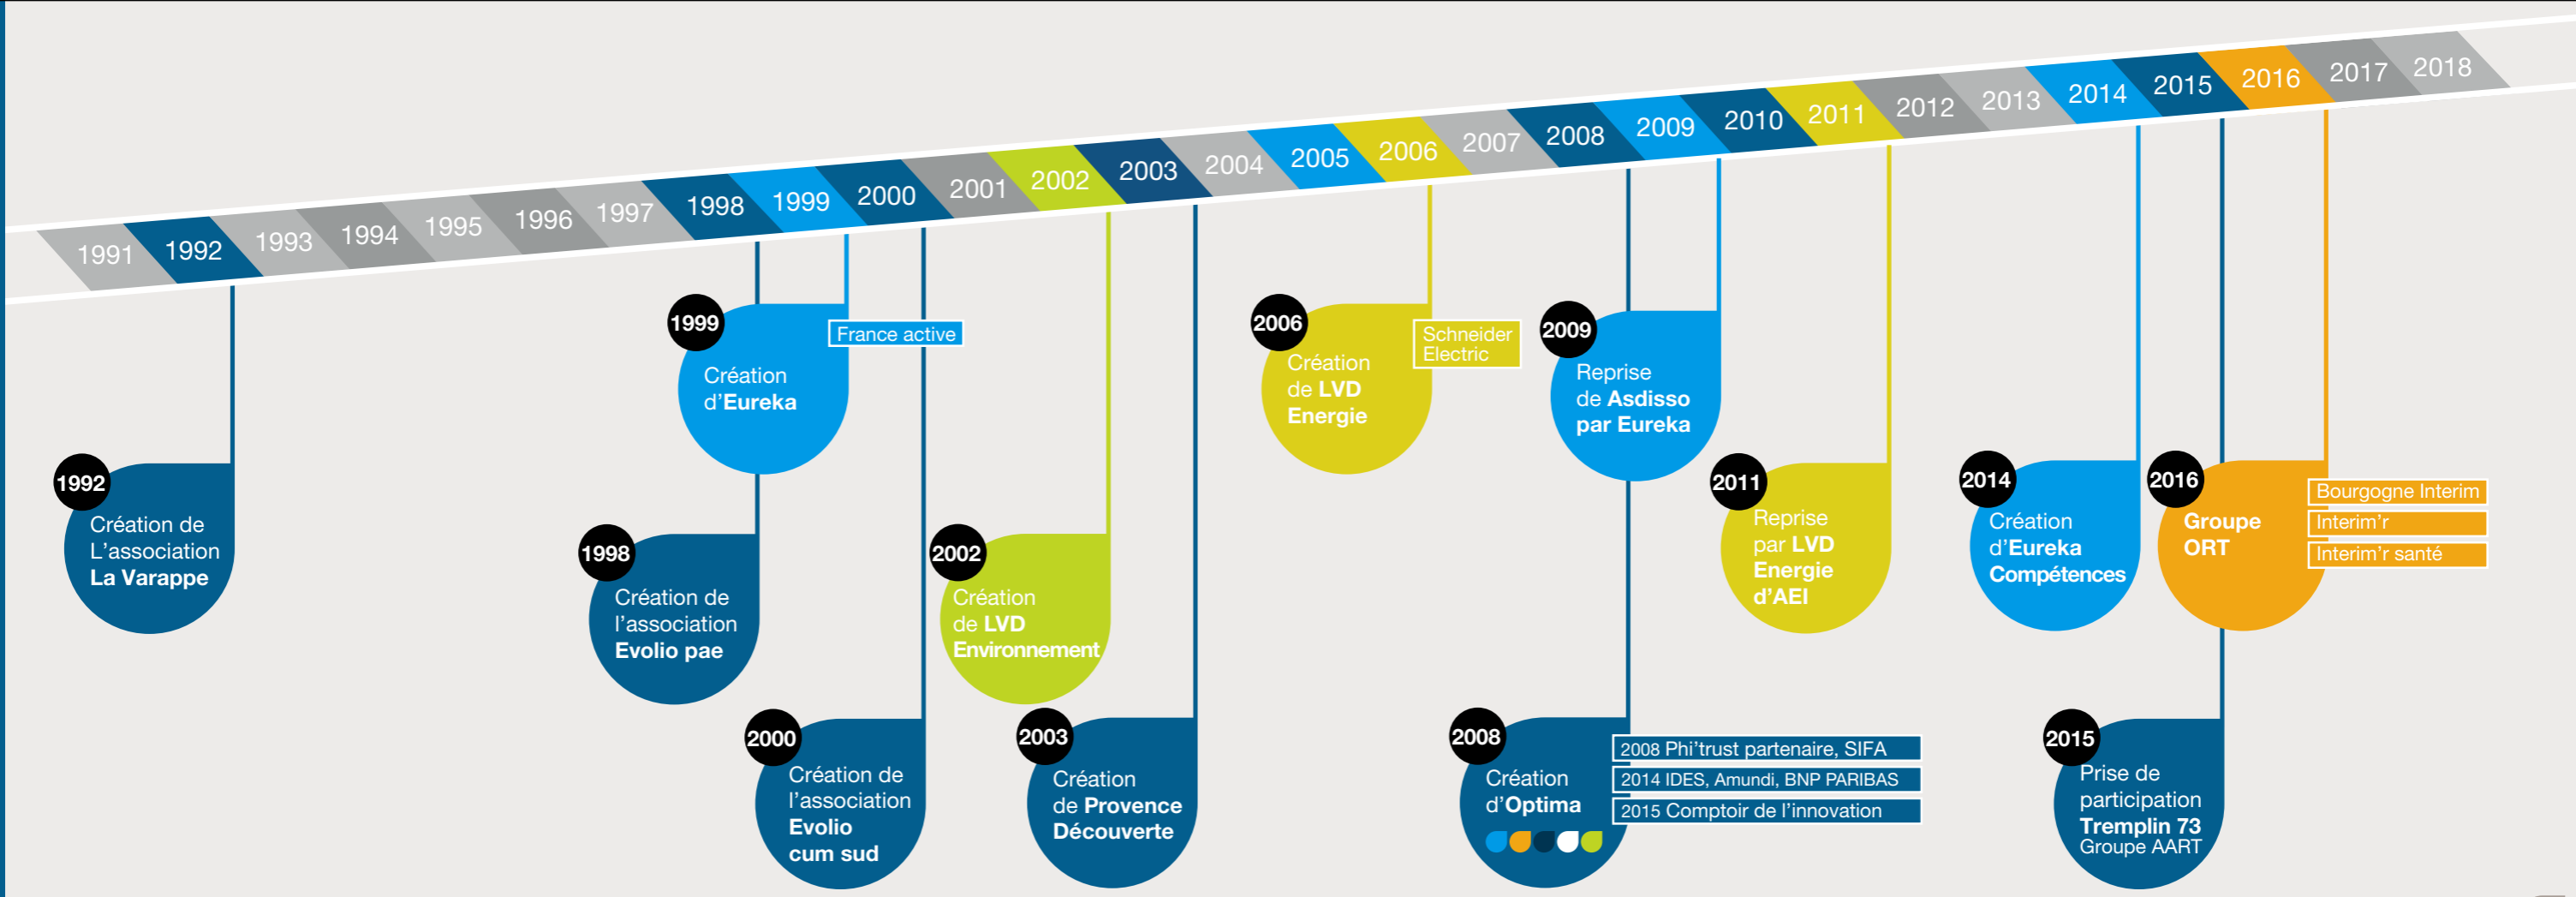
1991 1992 1993 1994 1995 1996 1997 1998 1999 2000 2001 2002 2003 2004 2005 2006 2007 2008 2009 2010 2011 2012 2013 2014 2015 2016 2017 2018

1992
Création de L'association La Varappe

1999
Création d'Eureka

France active

1998
Création de l'association Evolio pae

2000
Création de l'association Evolio cum sud

2002
Création de LVD Environnement

2003
Création de Provence Découverte

2006
Création de LVD Energie

Schneider Electric

2009
Reprise de Asdisso par Eureka

2011
Reprise par LVD Energie d'AEI

2008
Création d'Optima

2008 Phi'trust partenaire, SIFA
2014 IDES, Amundi, BNP PARIBAS
2015 Comptoir de l'innovation

2014
Création d'Eureka Compétences

2016
Groupe ORT

Bourgogne Interim
Interim'r
Interim'r santé

2015
Prise de participation Tremplin 73 Groupe AART